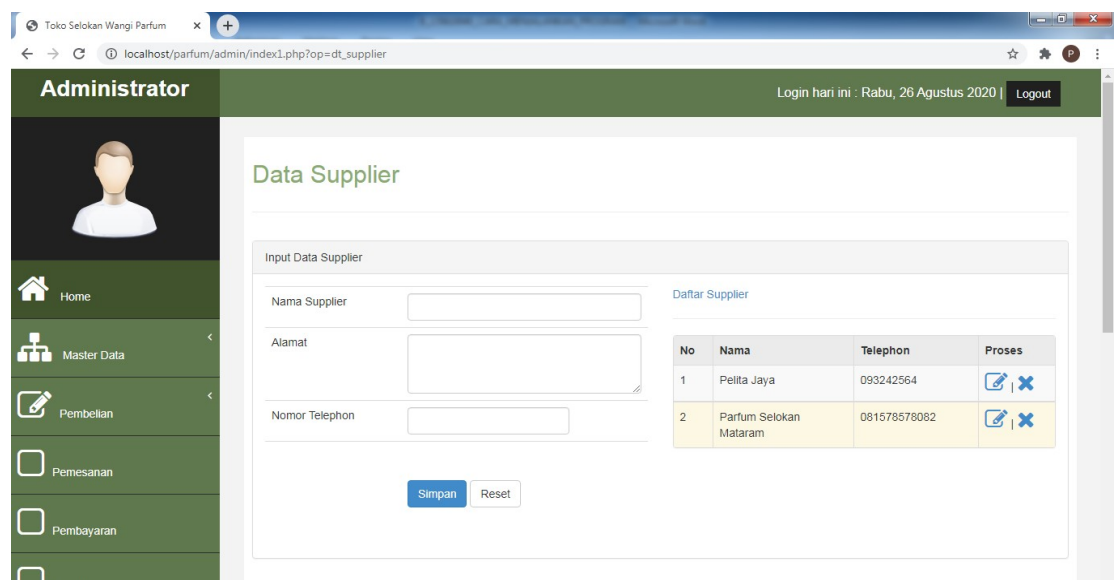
Toko Selokan Wangi Parfum

localhost/parfum/admin/index1.php?op=dt_supplier

Administrator

Login hari ini : Rabu, 26 Agustus 2020 | Logout

Home

Master Data

Pembelian

Pemesanan

Pembayaran

Data Supplier

Input Data Supplier

Nama Supplier

Alamat

Nomor Telephon

Simpan Reset

Daftar Supplier

| No | Nama | Telephon | Proses |
|---|---|---|---|
| 1 | Pelita Jaya | 093242564 | |
| 2 | Parfum Selokan Mataram | 081578578082 | |